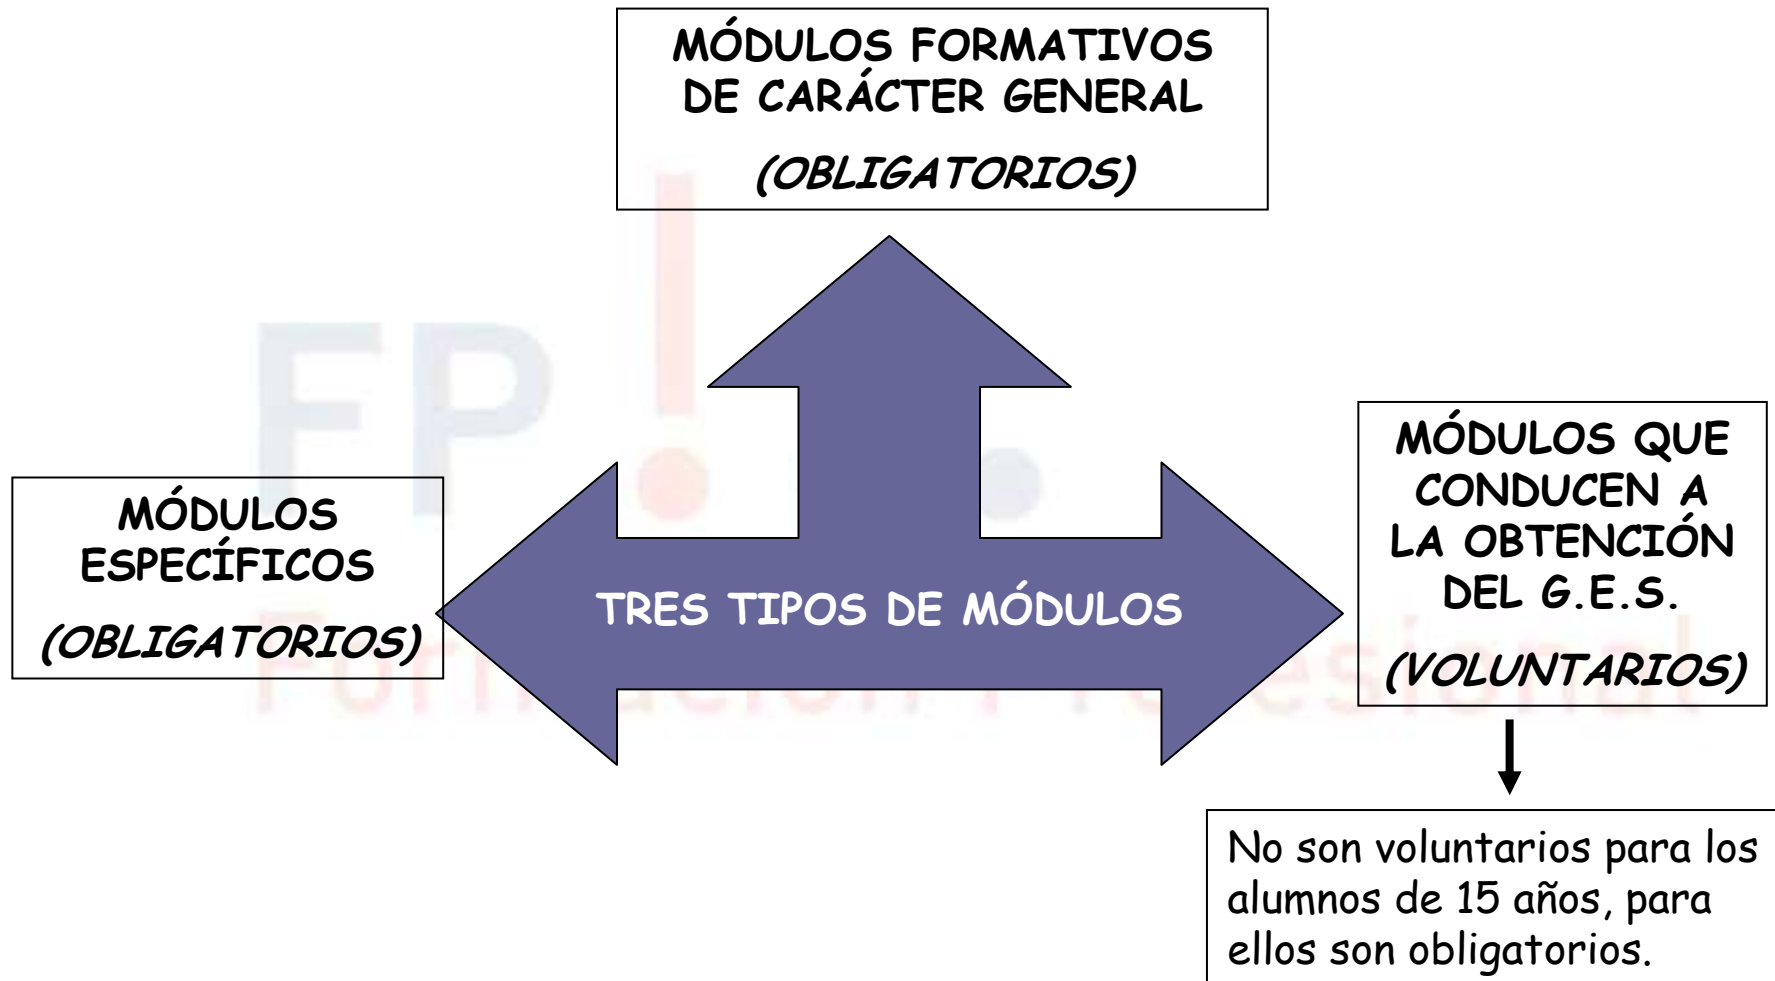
MÓDULOS FORMATIVOS DE CARÁCTER GENERAL

(OBLIGATORIOS)

MÓDULOS ESPECÍFICOS

(OBLIGATORIOS)

TRES TIPOS DE MÓDULOS

MÓDULOS QUE CONDUCEN A LA OBTENCIÓN DEL G.E.S.

(VOLUNTARIOS)

No son voluntarios para los alumnos de 15 años, para ellos son obligatorios.

FP! Formación Profesional